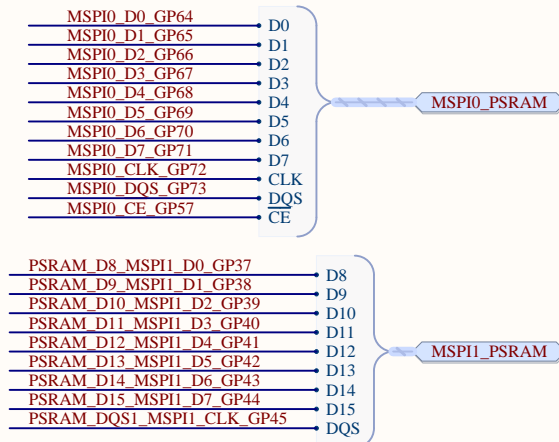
MSPI0_D0_GP64
MSPI0_D1_GP65
MSPI0_D2_GP66
MSPI0_D3_GP67
MSPI0_D4_GP68
MSPI0_D5_GP69
MSPI0_D6_GP70
MSPI0_D7_GP71
MSPI0_CLK_GP72
MSPI0_DQS_GP73
MSPI0_CE_GP57

D0
D1
D2
D3
D4
D5
D6
D7
CLK
DQS
CE

MSPI0_PSRAM

PSRAM_D8_MSPI1_D0_GP37
PSRAM_D9_MSPI1_D1_GP38
PSRAM_D10_MSPI1_D2_GP39
PSRAM_D11_MSPI1_D3_GP40
PSRAM_D12_MSPI1_D4_GP41
PSRAM_D13_MSPI1_D5_GP42
PSRAM_D14_MSPI1_D6_GP43
PSRAM_D15_MSPI1_D7_GP44
PSRAM_DQS1_MSPI1_CLK_GP45

D8
D9
D10
D11
D12
D13
D14
D15
DQS

MSPI1_PSRAM